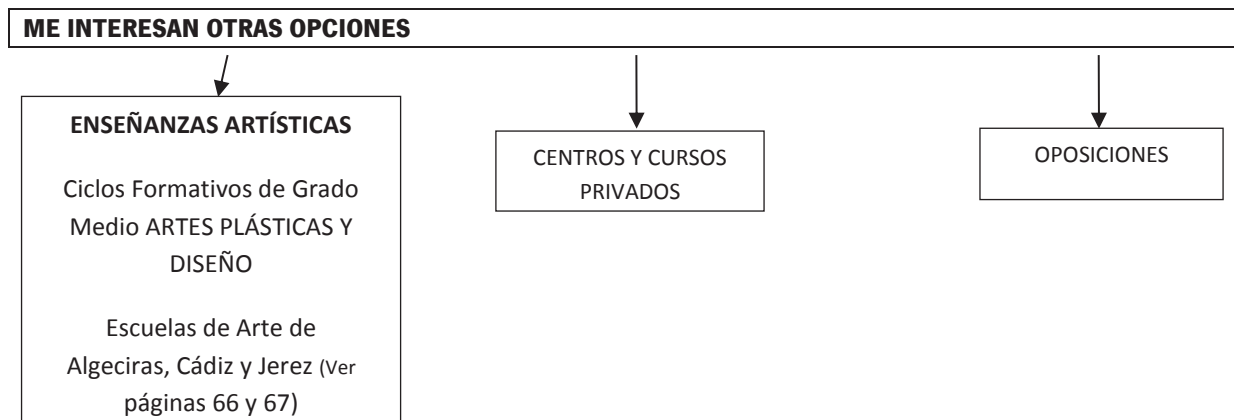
ME INTERESAN OTRAS OPCIONES

ENSEÑANZAS ARTÍSTICAS

Ciclos Formativos de Grado Medio ARTES PLÁSTICAS Y DISEÑO

Escuelas de Arte de Algeciras, Cádiz y Jerez (Ver páginas 66 y 67)

CENTROS Y CURSOS PRIVADOS

OPOSICIONES